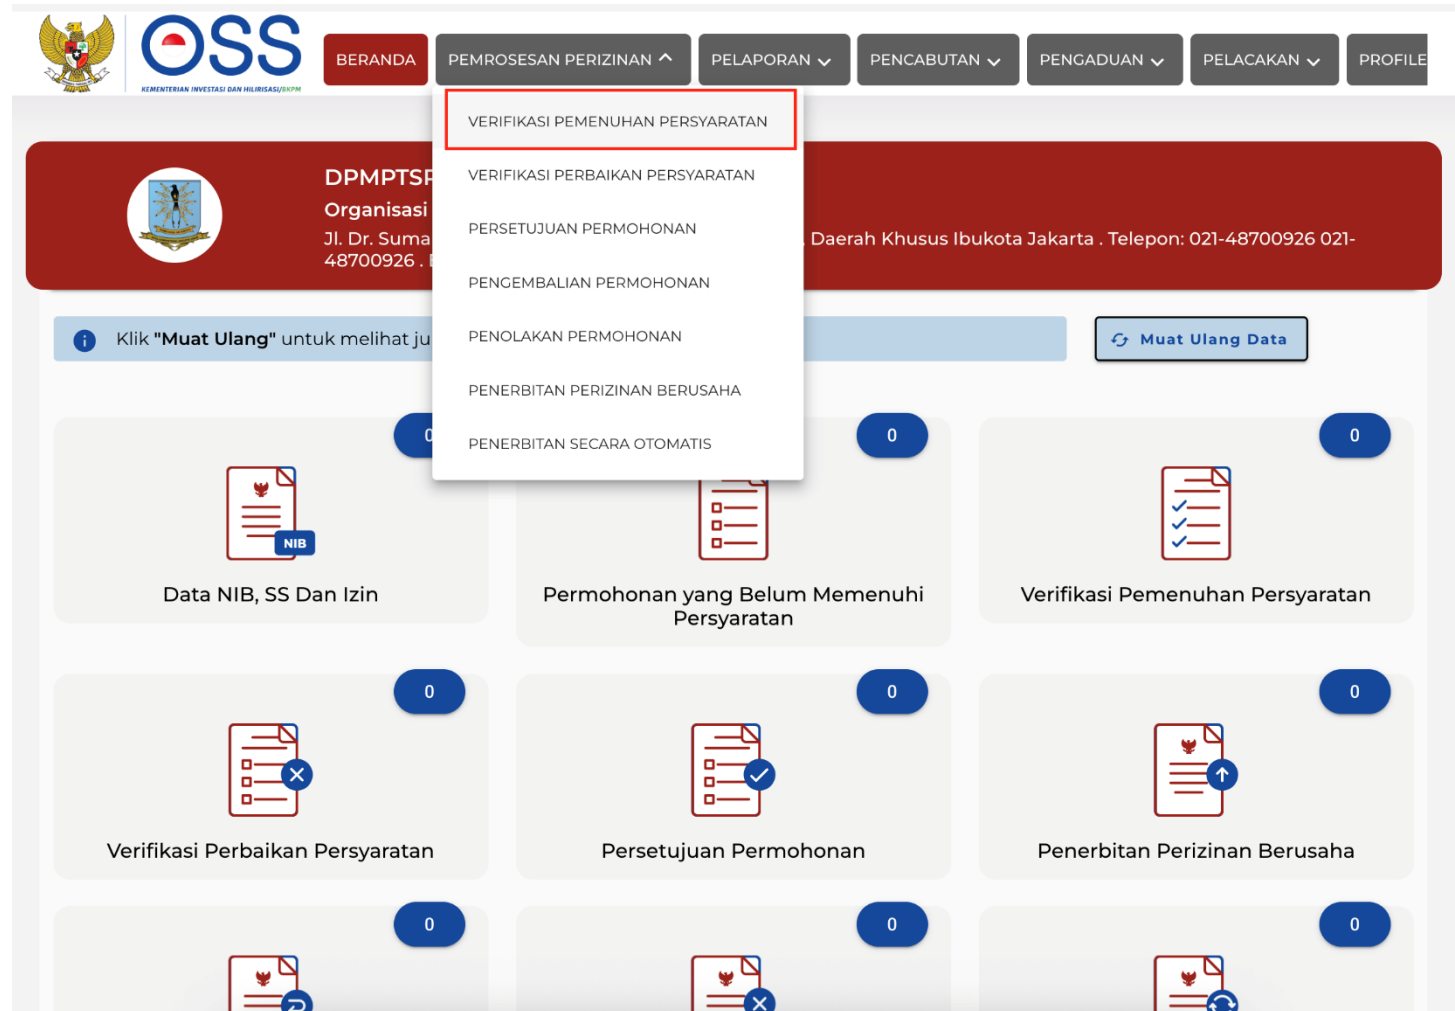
OSS
KEMENTERIAN INVESTASI DAN HILIRISASI/BKPM

BERANDA PEMROSESAN PERIZINAN PELAPORAN PENCABUTAN PENGADUAN PELACAKAN PROFILE

VERIFIKASI PEMENUHAN PERSYARATAN
VERIFIKASI PERBAIKAN PERSYARATAN
PERSETUJUAN PERMOHONAN
PENGEMBALIAN PERMOHONAN
PENOLAKAN PERMOHONAN
PENERBITAN PERIZINAN BERUSAHA
PENERBITAN SECARA OTOMATIS

DPMPTSP
Organisasi
Jl. Dr. Suma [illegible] Daerah Khusus Ibukota Jakarta . Telepon: 021-48700926 021-48700926 . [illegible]

Klik "Muat Ulang" untuk melihat ju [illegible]

Muat Ulang Data

0
NIB
Data NIB, SS Dan Izin

0
Permohonan yang Belum Memenuhi Persyaratan

0
Verifikasi Pemenuhan Persyaratan

0
Verifikasi Perbaikan Persyaratan

0
Persetujuan Permohonan

0
Penerbitan Perizinan Berusaha

0

0

0